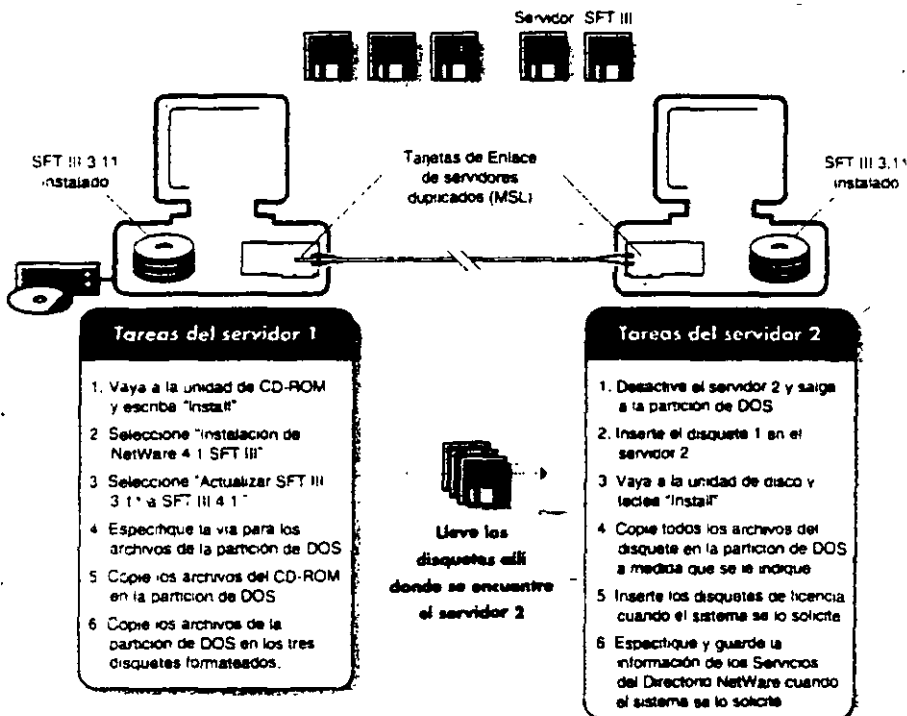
Servidor SFT III

SFT III 3.11 instalado

Tarjetas de Enlace de servidores duplicados (MSL)

SFT III 3.11 instalado

Tareas del servidor 1

1. Vaya a la unidad de CD-ROM y escriba "Install"
2. Seleccione "Instalación de NetWare 4.1 SFT III"
3. Seleccione "Actualizar SFT III 3.1" a SFT III 4.1"
4. Especifique la vía para los archivos de la partición de DOS
5. Copie los archivos del CD-ROM en la partición de DOS
6. Copie los archivos de la partición de DOS en los tres disquetes formateados.

Lleve los disquetes allí donde se encuentre el servidor 2

Tareas del servidor 2

1. Desactive el servidor 2 y salga a la partición de DOS
2. Inserte el disquete 1 en el servidor 2
3. Vaya a la unidad de disco y teclee "Install"
4. Copie todos los archivos del disquete en la partición de DOS a medida que se le indique
5. Inserte los disquetes de licencia cuando el sistema se lo solicite
6. Especifique y guarde la información de los Servicios del Directorio NetWare cuando el sistema se lo solicite